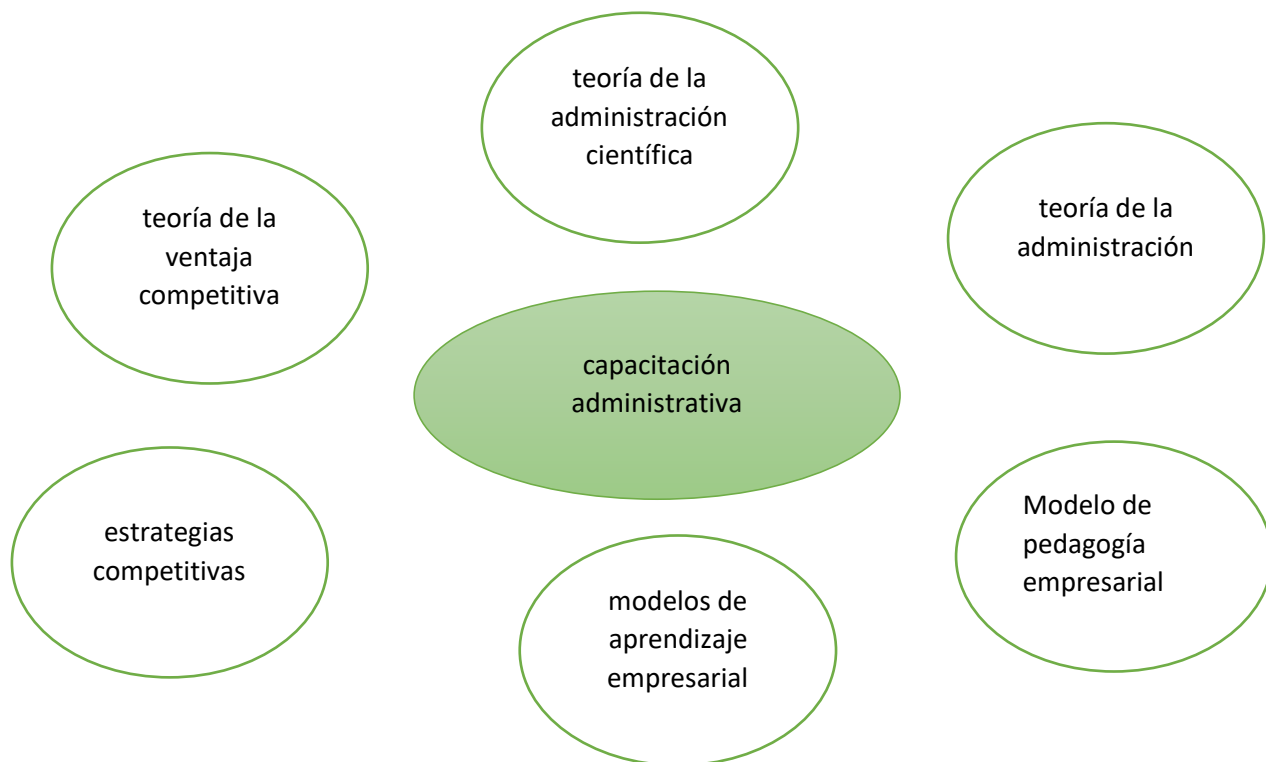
teoría de la administración científica

teoría de la ventaja competitiva

teoría de la administración

capacitación administrativa

estrategias competitivas

Modelo de pedagogía empresarial

modelos de aprendizaje empresarial